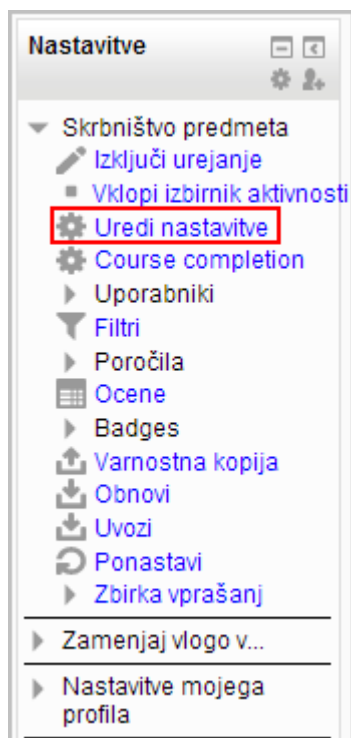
Nastavitve

Skrbništvo predmeta
Izključi urejanje
Vklopi izbirnik aktivnosti
Uredi nastavitve
Course completion
Uporabniki
Filtri
Poročila
Ocene
Badges
Varnostna kopija
Obnovi
Uvozi
Ponastavi
Zbirka vprašanj
Zamenjaj vlogo v...
Nastavitve mojega profila